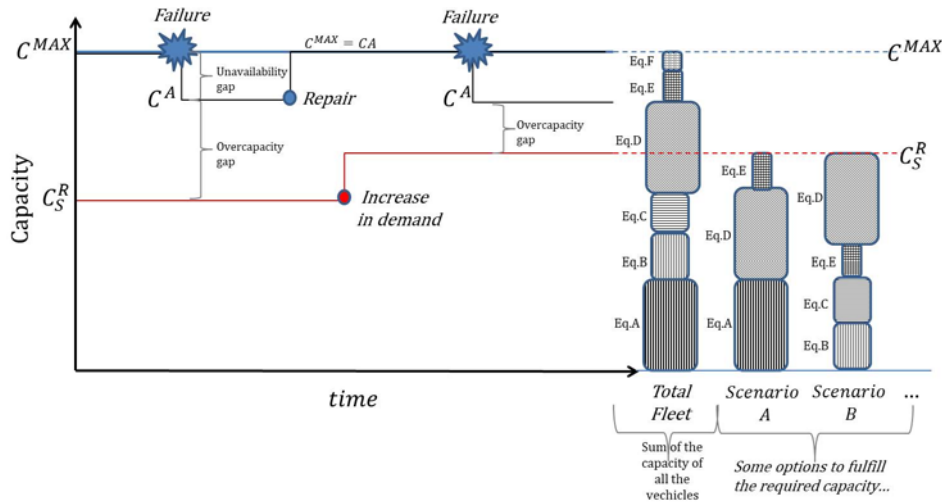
Failure

Failure

$C^{MAX}$

$C^{MAX} = CA$

$C^{MAX}$

$C^{A}$

Unavailability gap

Repair

$C^{A}$

Overcapacity gap

Overcapacity gap

$C_S^R$

$C_S^R$

Increase in demand

Capacity

Eq.F

Eq.E

Eq.D

Eq.C

Eq.B

Eq.A

Eq.E

Eq.D

Eq.A

Eq.D

Eq.E

Eq.C

Eq.B

time

Total Fleet

Scenario A

Scenario B

...

Sum of the capacity of all the vechicles

Some options to fulfill the required capacity...